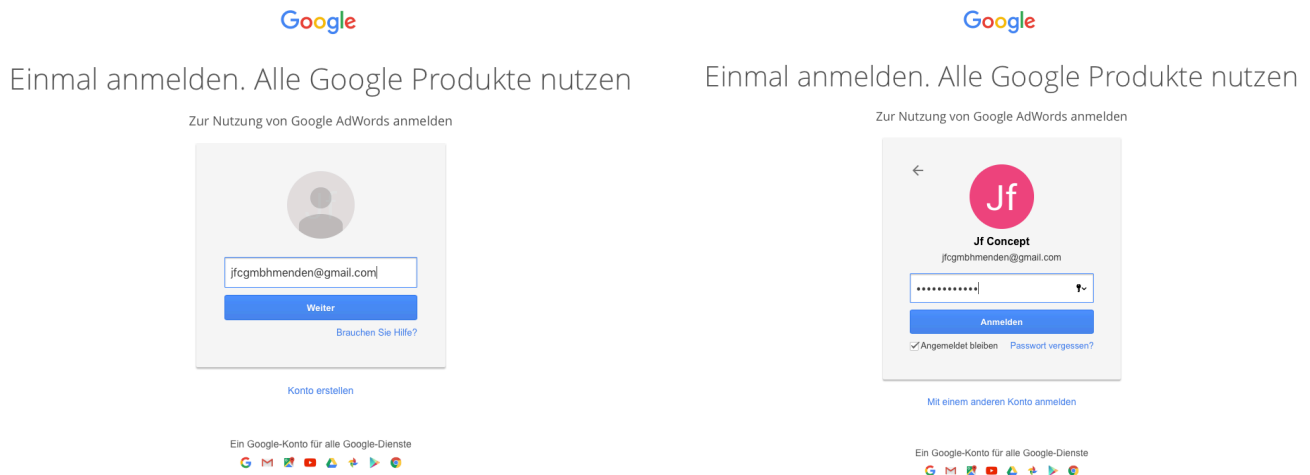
Google

Einmal anmelden. Alle Google Produkte nutzen

Zur Nutzung von Google AdWords anmelden

jfcgmbhmenden@gmail.com

Weiter

Brauchen Sie Hilfe?

Konto erstellen

Ein Google-Konto für alle Google-Dienste

Google

Einmal anmelden. Alle Google Produkte nutzen

Zur Nutzung von Google AdWords anmelden

Jf

Jf Concept

jfcgmbhmenden@gmail.com

••••••••••••

Anmelden

Angemeldet bleiben

Passwort vergessen?

Mit einem anderen Konto anmelden

Ein Google-Konto für alle Google-Dienste